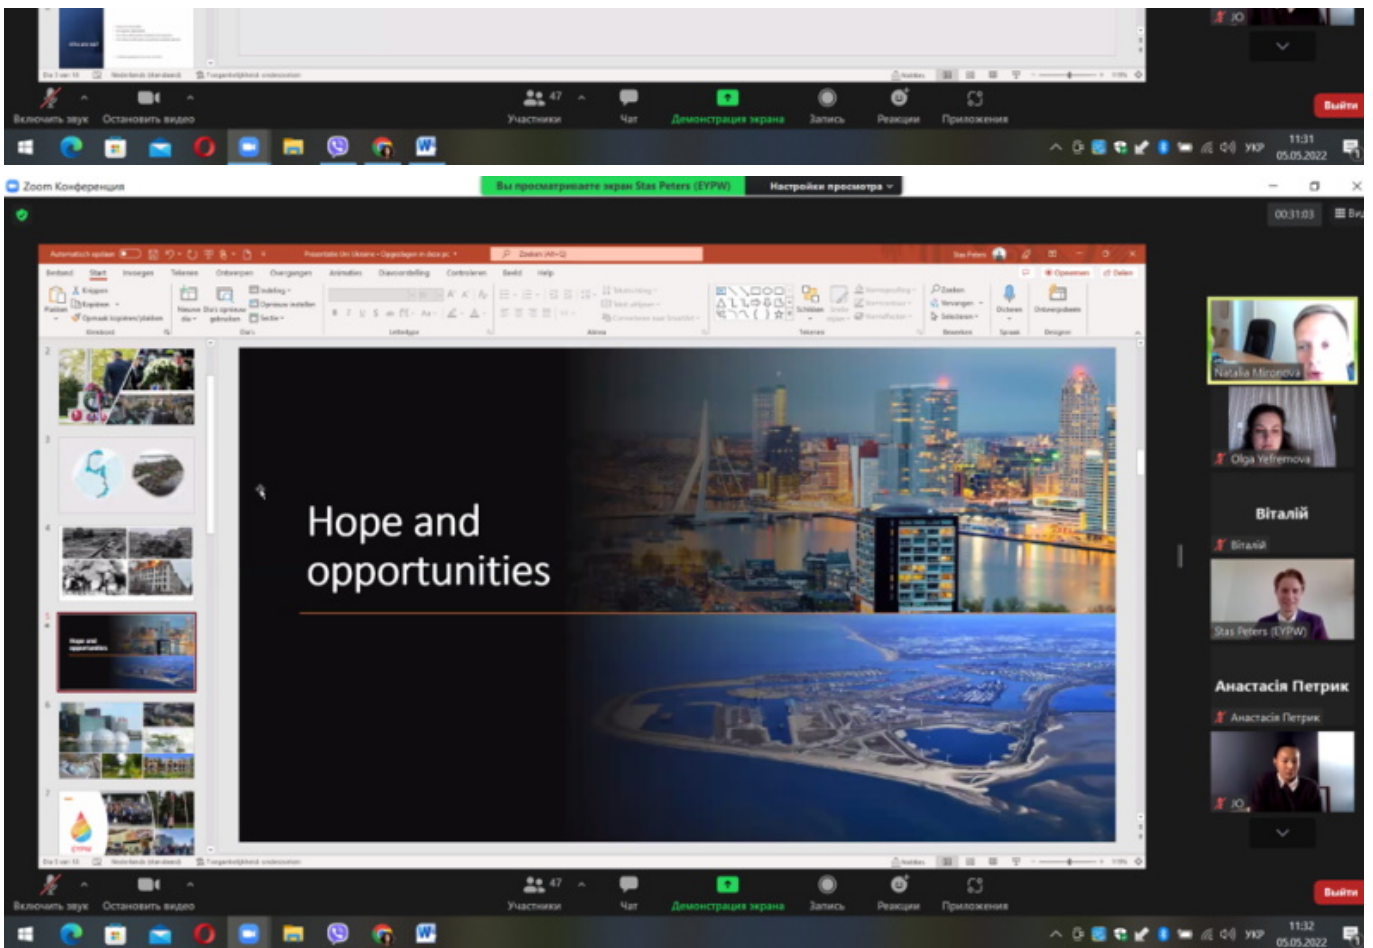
Включить звук Остановить видео 47 Участники Чат Демонстрация экрана Запись Реакции Приложения Выйти

УКР 11:31 05.05.2022

Zoom Конференция

Вы просматриваете экран Stas Peters (EYPW) Настройки просмотра

00:31:03

Hope and opportunities

Natalia Mironova

Olga Yefremova

Віталій

Віталій

Stas Peters (EYPW)

Анастасія Петрик

Анастасія Петрик

Включить звук Остановить видео 47 Участники Чат Демонстрация экрана Запись Реакции Приложения Выйти

УКР 11:32 05.05.2022